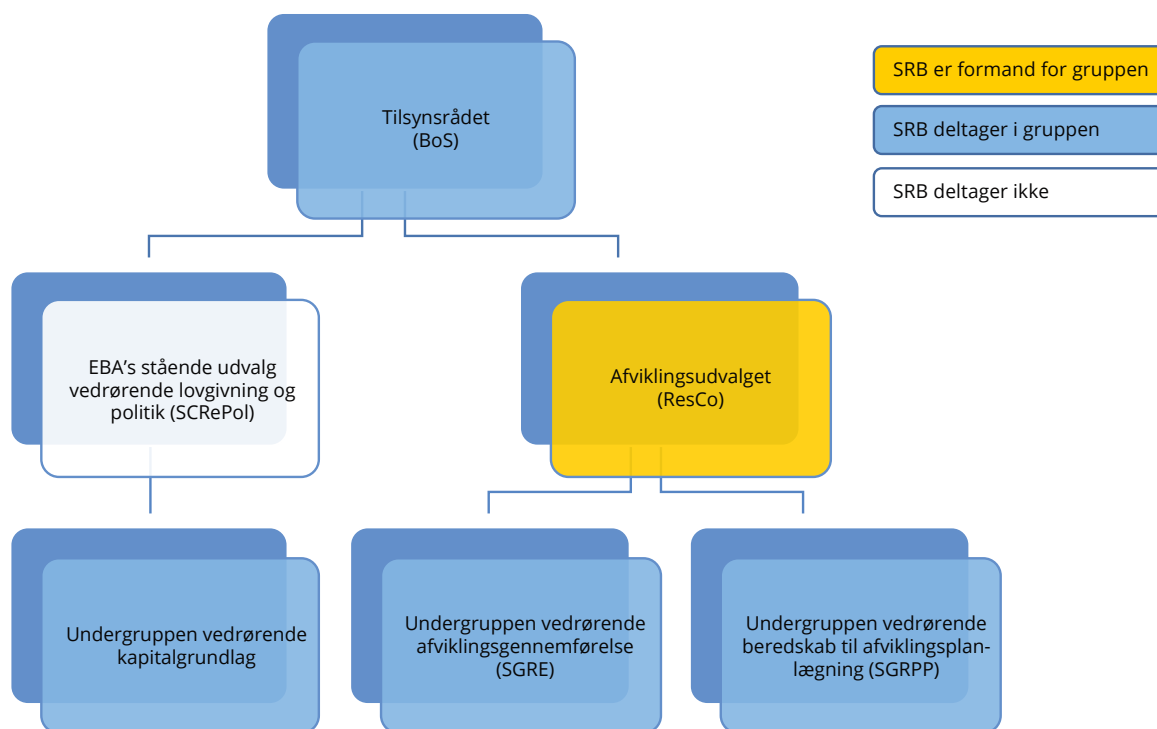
Tilsynsrådet (BoS)

SRB er formand for gruppen

SRB deltager i gruppen

SRB deltager ikke

EBA’s stående udvalg vedrørende lovgivning og politik (SCRePol)

Afviklingsudvalget (ResCo)

Undergruppen vedrørende kapitalgrundlag

Undergruppen vedrørende afviklingsgennemførelse (SGRE)

Undergruppen vedrørende beredskab til afviklingsplanlægning (SGRPP)